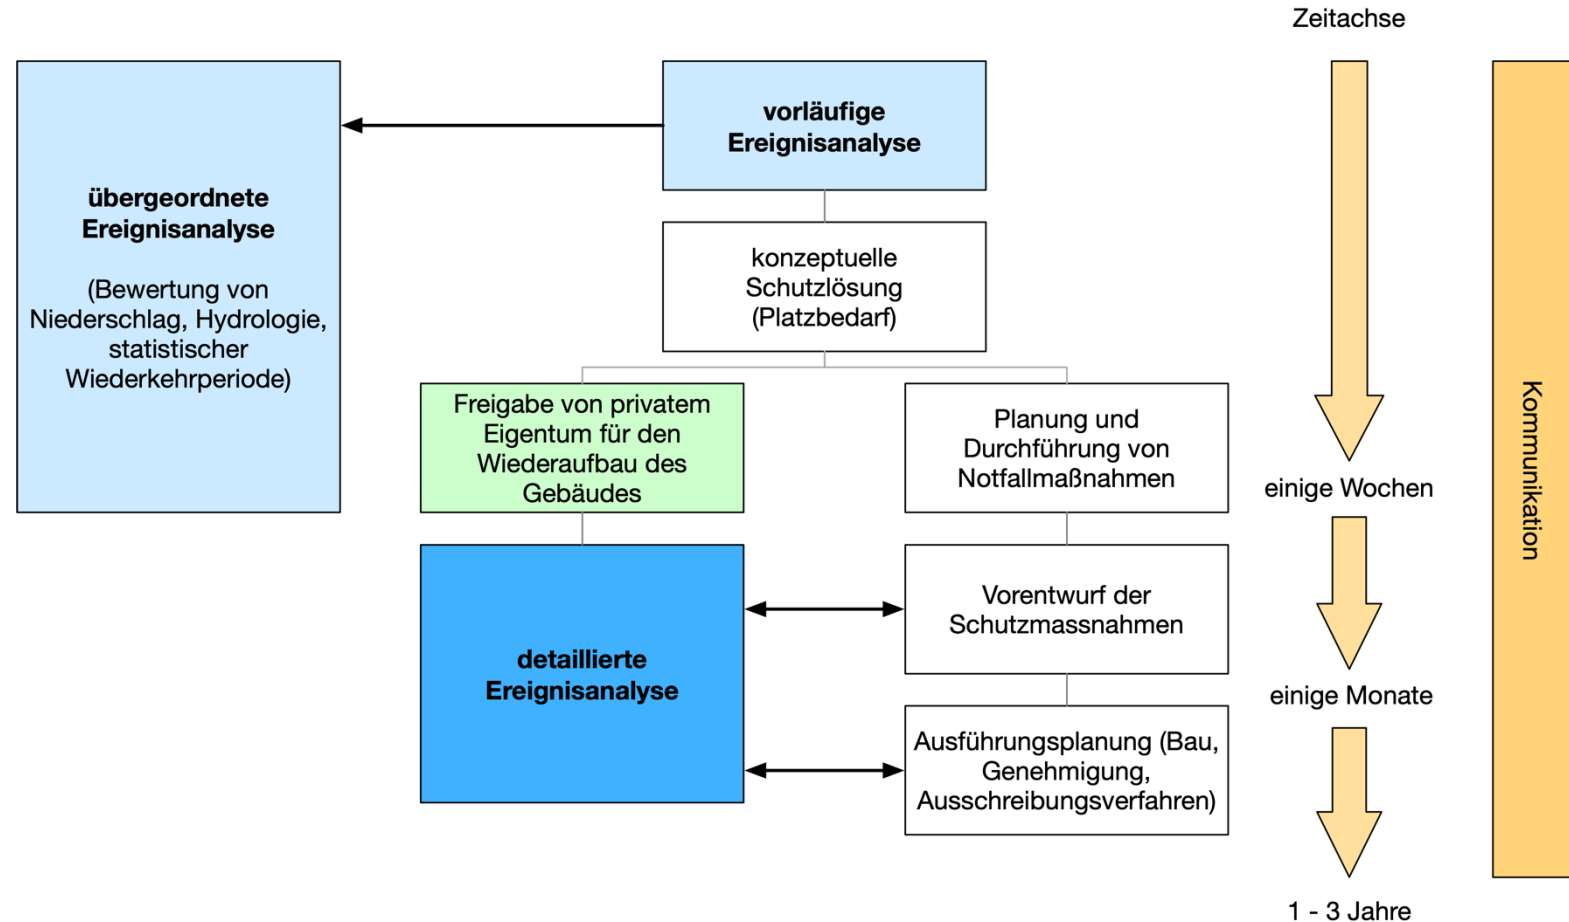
Zeitachse

vorläufige Ereignisanalyse

übergeordnete Ereignisanalyse

(Bewertung von Niederschlag, Hydrologie, statistischer Wiederkehrperiode)

konzeptuelle Schutzlösung (Platzbedarf)

Freigabe von privatem Eigentum für den Wiederaufbau des Gebäudes

Planung und Durchführung von Notfallmaßnahmen

einige Wochen

Kommunikation

detaillierte Ereignisanalyse

Vorentwurf der Schutzmassnahmen

einige Monate

Ausführungsplanung (Bau, Genehmigung, Ausschreibungsverfahren)

1 - 3 Jahre